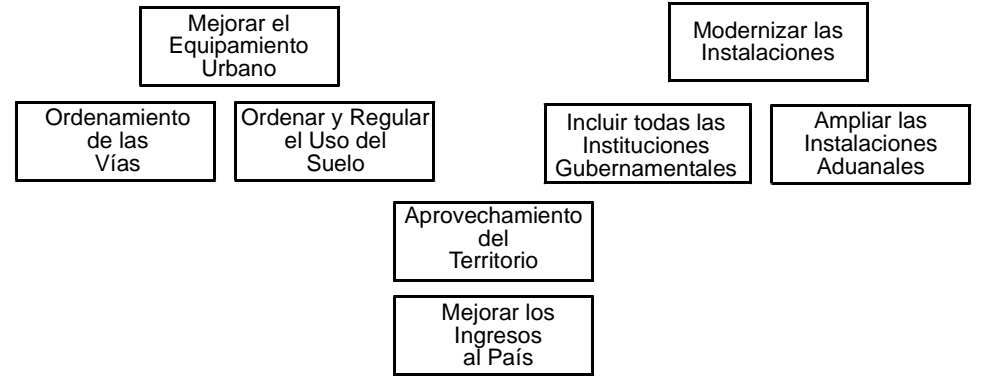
Mejorar el Equipamiento Urbano

Modernizar las Instalaciones

Ordenamiento de las Vías

Ordenar y Regular el Uso del Suelo

Incluir todas las Instituciones Gubernamentales

Ampliar las Instalaciones Aduanales

Aprovechamiento del Territorio

Mejorar los Ingresos al País